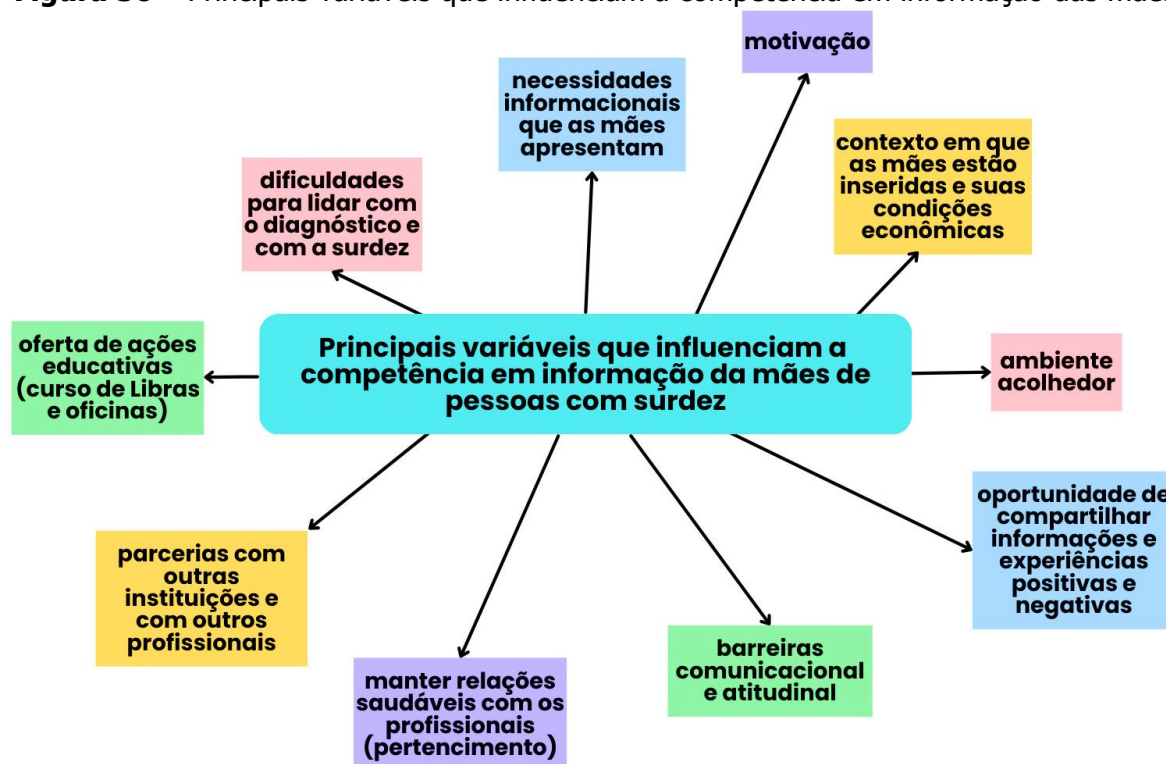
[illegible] – Principais variáveis que influenciam a competência em informação das mães

motivação

necessidades informacionais que as mães apresentam

contexto em que as mães estão inseridas e suas condições econômicas

dificuldades para lidar com o diagnóstico e com a surdez

oferta de ações educativas (curso de Libras e oficinas)

Principais variáveis que influenciam a competência em informação da mães de pessoas com surdez

ambiente acolhedor

oportunidade de compartilhar informações e experiências positivas e negativas

parcerias com outras instituições e com outros profissionais

manter relações saudáveis com os profissionais (pertencimento)

barreiras comunicacional e atitudinal